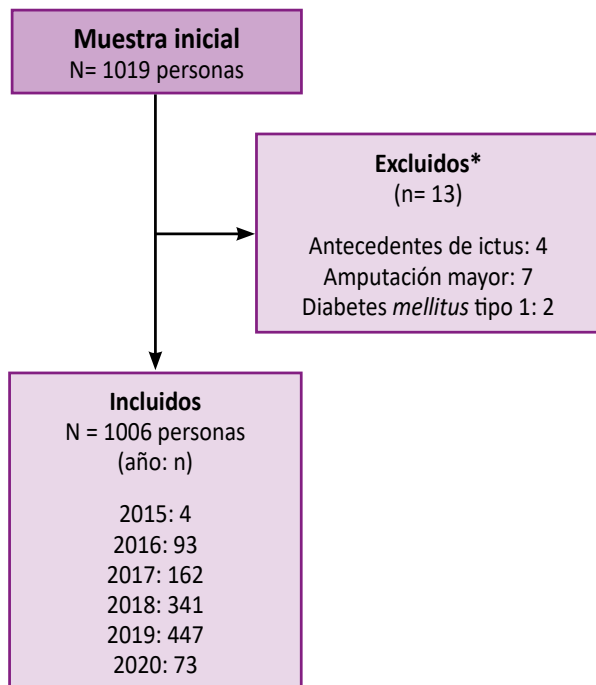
Muestra inicial
N= 1019 personas

Excluidos*
(n= 13)

Antecedentes de ictus: 4
Amputación mayor: 7
Diabetes mellitus tipo 1: 2

Incluidos
N = 1006 personas
(año: n)

2015: 4
2016: 93
2017: 162
2018: 341
2019: 447
2020: 73